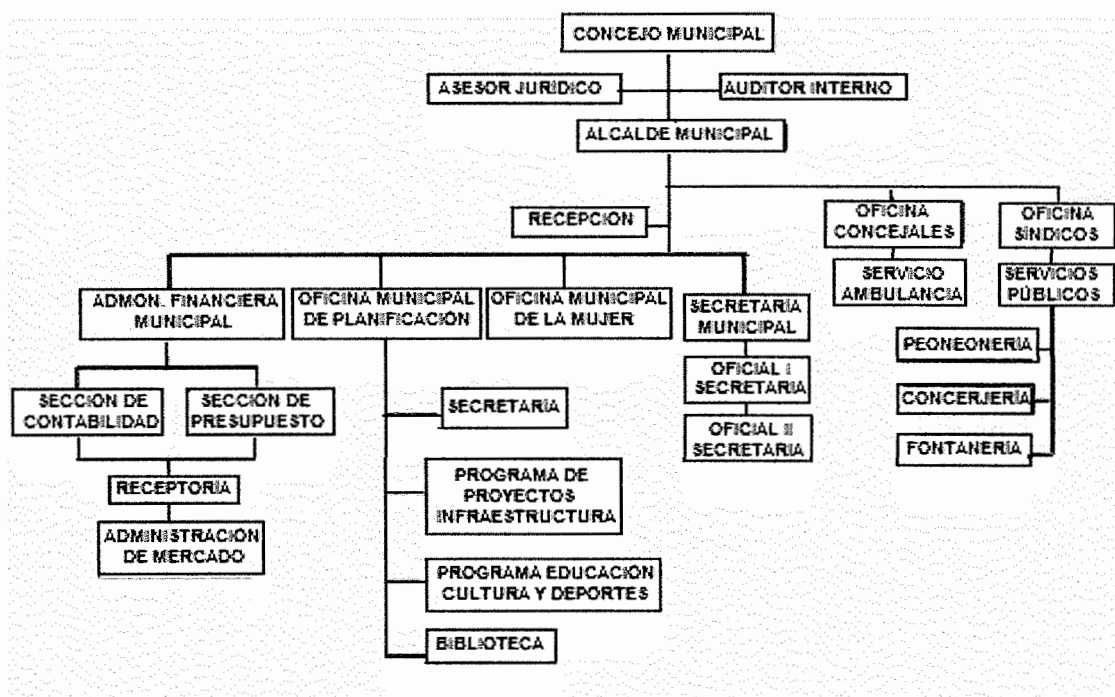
CONCEJO MUNICIPAL

ASESOR JURIDICO

AUDITOR INTERNO

ALCALDE MUNICIPAL

RECEPCION

OFICINA CONCEJALES

OFICINA SINDICOS

SERVICIO AMBULANCIA

SERVICIOS PÚBLICOS

ADMON. FINANCIERA MUNICIPAL

OFICINA MUNICIPAL DE PLANIFICACION

OFICINA MUNICIPAL DE LA MUJER

SECRETARIA MUNICIPAL

OFICIAL I SECRETARIA

OFICIAL II SECRETARIA

PEONEONERIA

CONCERJERIA

FONTANERIA

SECCION DE CONTABILIDAD

SECCION DE PRESUPUESTO

RECEPTORIA

ADMINISTRACION DE MERCADO

SECRETARIA

PROGRAMA DE PROYECTOS INFRAESTRUCTURA

PROGRAMA EDUCACION CULTURA Y DEPORTES

BIBLIOTECA